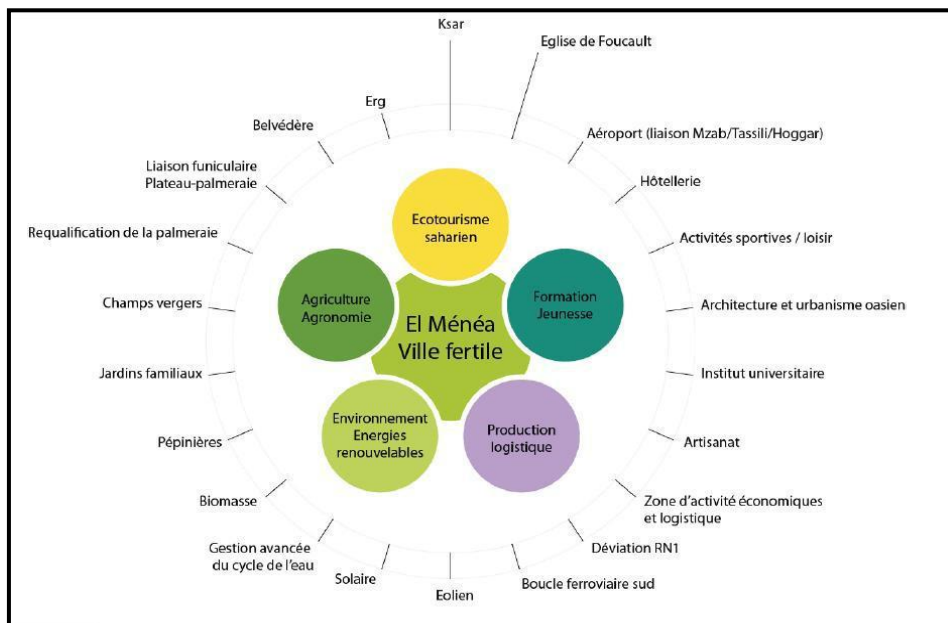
El Ménéa
Ville fertile

Ecotourisme saharien

Formation Jeunesse

Production logistique

Environnement Energies renouvelables

Agriculture Agronomie

Ksar

Eglise de Foucault

Aéroport (liaison Mzab/Tassili/Hoggar)

Hôtellerie

Activités sportives / loisir

Architecture et urbanisme oasien

Institut universitaire

Artisanat

Zone d'activité économiques et logistique

Déviation RN1

Boucle ferroviaire sud

Eolien

Solaire

Gestion avancée du cycle de l'eau

Biomasse

Pépinières

Jardins familiaux

Champs vergers

Requalification de la palmeraie

Liaison funiculaire Plateau-palmeraie

Belvédère

Erg